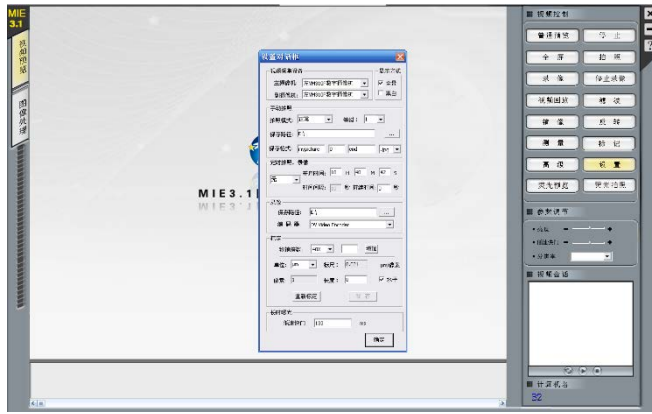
MIE 3.1

视频预览

图像处理

设置对话框

视频采集设备

主摄像机：

副摄像机：

显示方式

全屏

叠加

手动抓图

抓图模式：

帧数：

保存路径：

保存格式：

定时抓图、录像

时间：

录像

保存路径：

压缩器：

标定

放大倍数：

单位：

长度：

标定

长度：

宽度：

重新标定

保存

曝光补偿

曝光时间：

确定

MIE3.1

视频控制

普通播放

停止

全屏

抓图

录像

停止录像

视频回放

播放

前一帧

后一帧

测量

标记

帮助

设置

灵光相机

背景相机

参数调节

亮度

对比度

分辨率

视频预览

计算机名

32